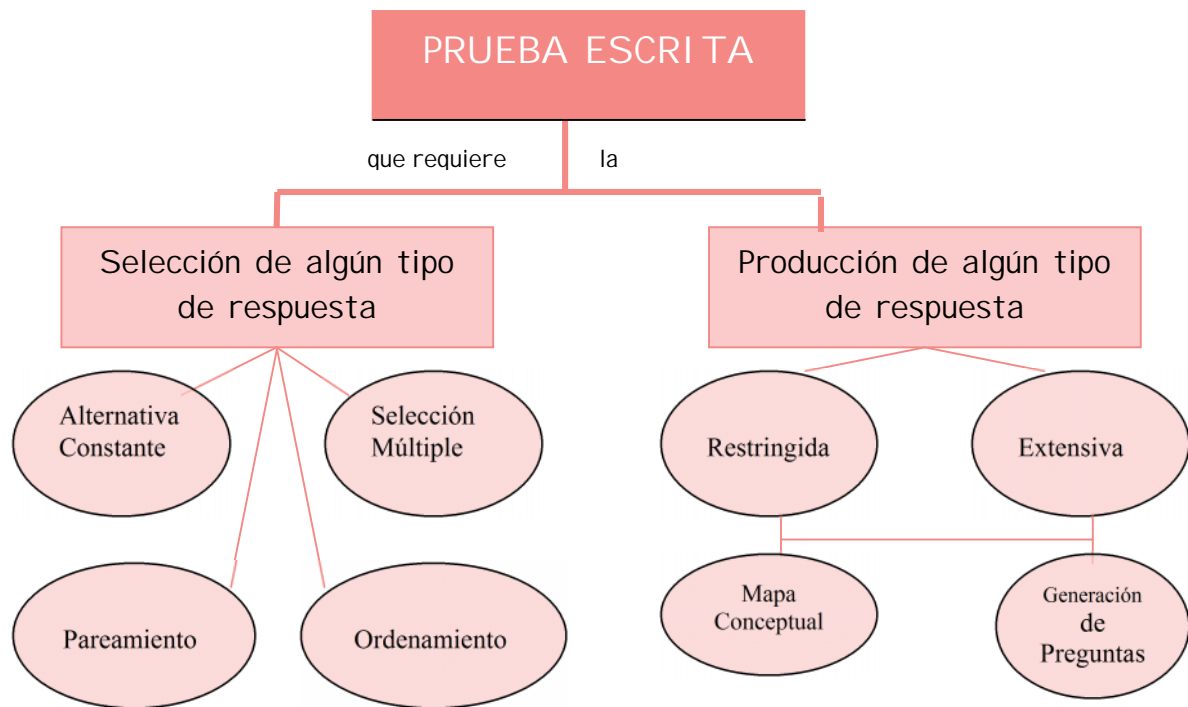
PRUEBA ESCRITA

que requiere la

Selección de algún tipo de respuesta

Producción de algún tipo de respuesta

Alternativa Constante

Selección Múltiple

Pareamiento

Ordenamiento

Restringida

Extensiva

Mapa Conceptual

Generación de Preguntas